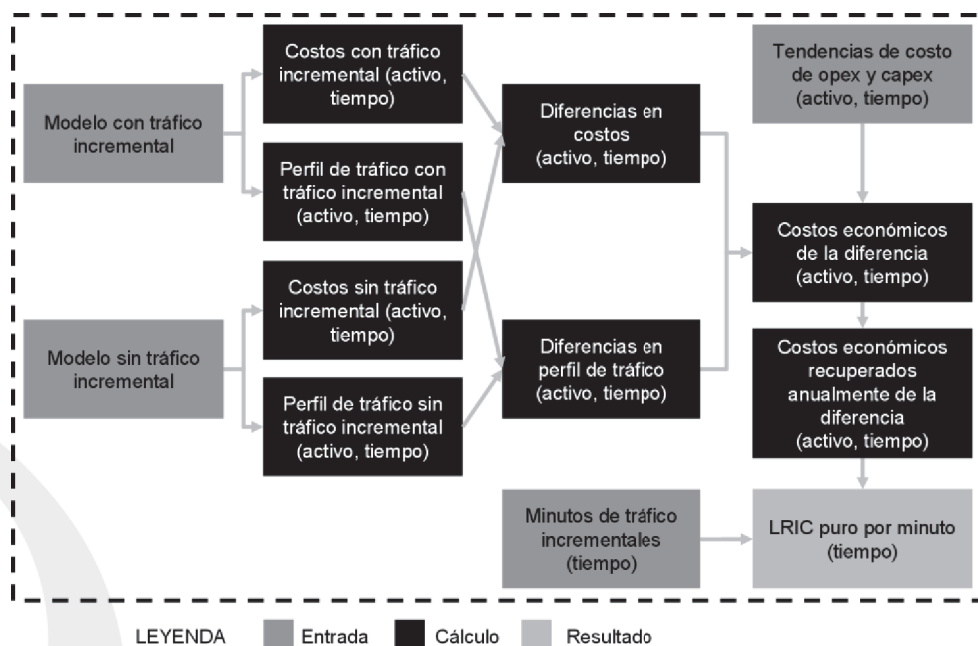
Modelo con tráfico incremental

Costos con tráfico incremental (activo, tiempo)

Perfil de tráfico con tráfico incremental (activo, tiempo)

Modelo sin tráfico incremental

Costos sin tráfico incremental (activo, tiempo)

Perfil de tráfico sin tráfico incremental (activo, tiempo)

Diferencias en costos (activo, tiempo)

Diferencias en perfil de tráfico (activo, tiempo)

Tendencias de costo de opex y capex (activo, tiempo)

Costos económicos de la diferencia (activo, tiempo)

Costos económicos recuperados anualmente de la diferencia (activo, tiempo)

Minutos de tráfico incrementales (tiempo)

LRIC puro por minuto (tiempo)

LEYENDA Entrada Cálculo Resultado